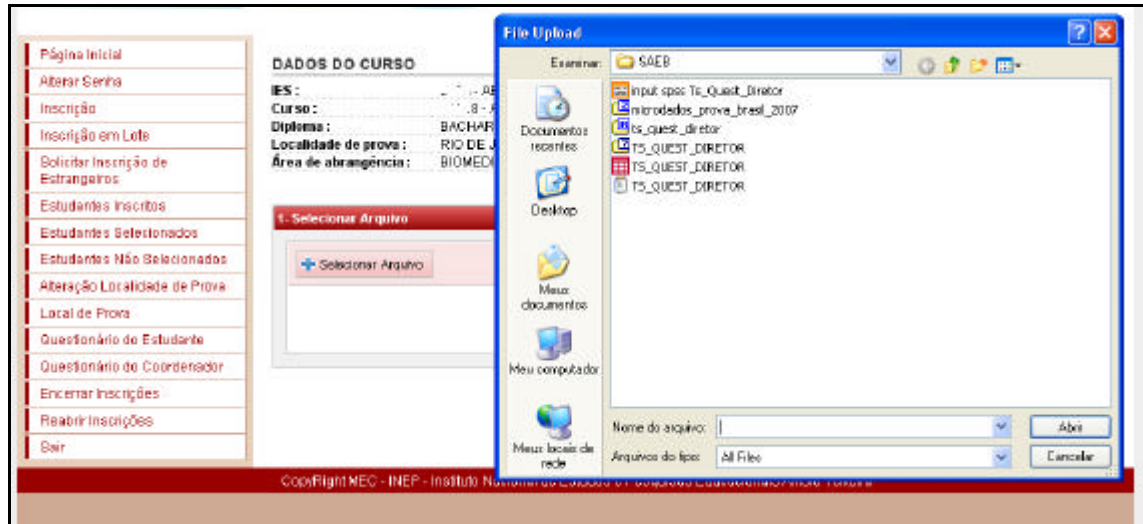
Página Inicial
Alterar Senha
Inscrição
Inscrição em Lote
Solicitar Inscrição de Estrangeiros
Estudantes Inscritos
Estudantes Selecionados
Estudantes Não Selecionados
Alteração Localidade de Prova
Local de Prova
Questionário do Estudante
Questionário do Coordenador
Encerrar Inscrições
Reabrir Inscrições
Sair

DADOS DO CURSO
IES : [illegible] - AE
Curso : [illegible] .8 - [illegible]
Diploma : BACHAR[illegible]
Localidade de prova : RIO DE J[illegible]
Área de abrangência : BIOMED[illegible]

1. Selecionar Arquivo
Selecionar Arquivo

File Upload
Examinar: SAEB
Documentos recentes
Desktop
Meus documentos
Meu computador
Meus locais de rede
input spss Ts_Quest_Diretor
microdados_prova_brasil_2007
ts_quest_diretor
TS_QUEST_DIRETOR
TS_QUEST_DIRETOR
TS_QUEST_DIRETOR
Nome do arquivo:
Arquivos do tipo: All Files
Abrir
Cancelar

CopyRight MEC - INEP - Instituto N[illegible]